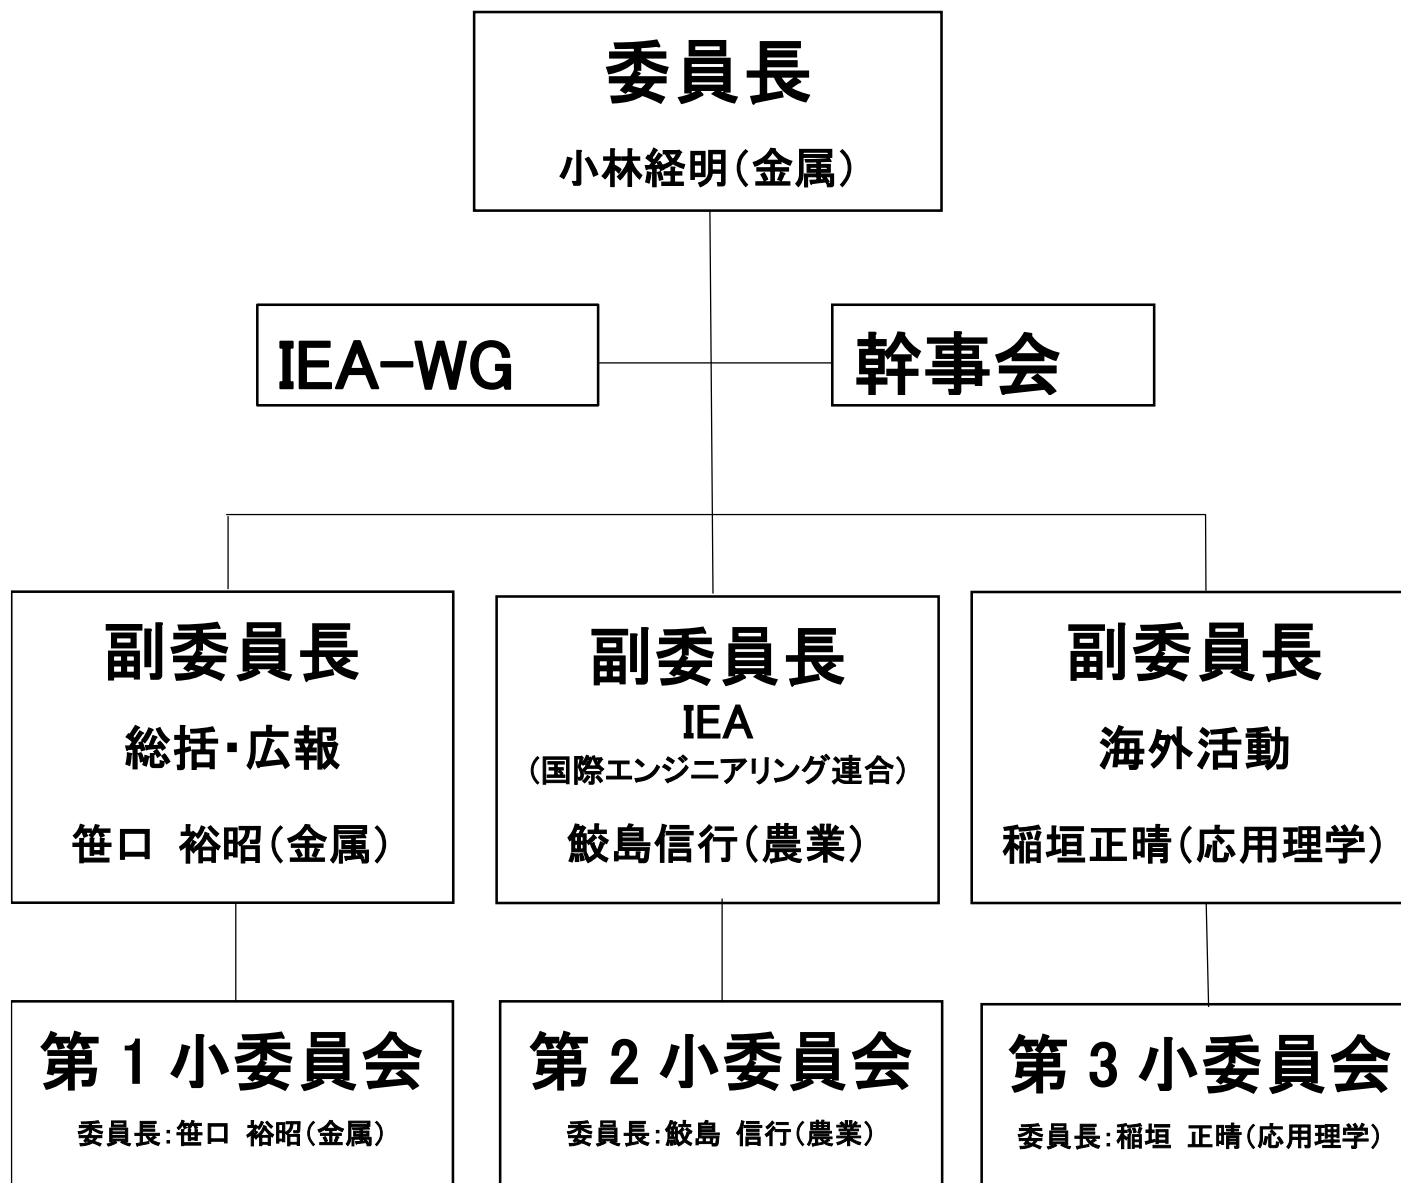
委員長
小林経明(金属)

IEA-WG

幹事会

副委員長
総括・広報
笹口 裕昭(金属)

副委員長
IEA
(国際エンジニアリング連合)
鮫島信行(農業)

副委員長
海外活動
稲垣正晴(応用理学)

第 1 小委員会
委員長:笹口 裕昭(金属)

第 2 小委員会
委員長:鮫島 信行(農業)

第 3 小委員会
委員長:稲垣 正晴(応用理学)